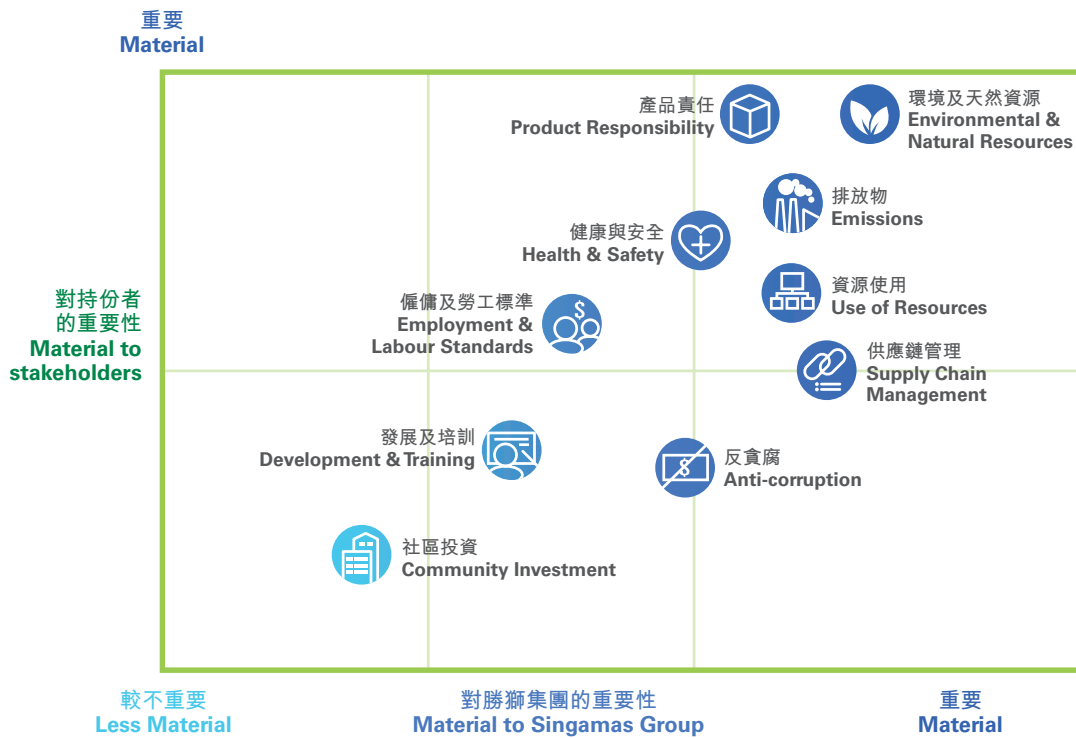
重要
Material

產品責任
Product Responsibility

環境及天然資源
Environmental & Natural Resources

排放物
Emissions

健康與安全
Health & Safety

資源使用
Use of Resources

對持份者的重要性
Material to stakeholders

僱傭及勞工標準
Employment & Labour Standards

供應鏈管理
Supply Chain Management

發展及培訓
Development & Training

反貪腐
Anti-corruption

社區投資
Community Investment

較不重要
Less Material

對勝獅集團的重要性
Material to Singamas Group

重要
Material